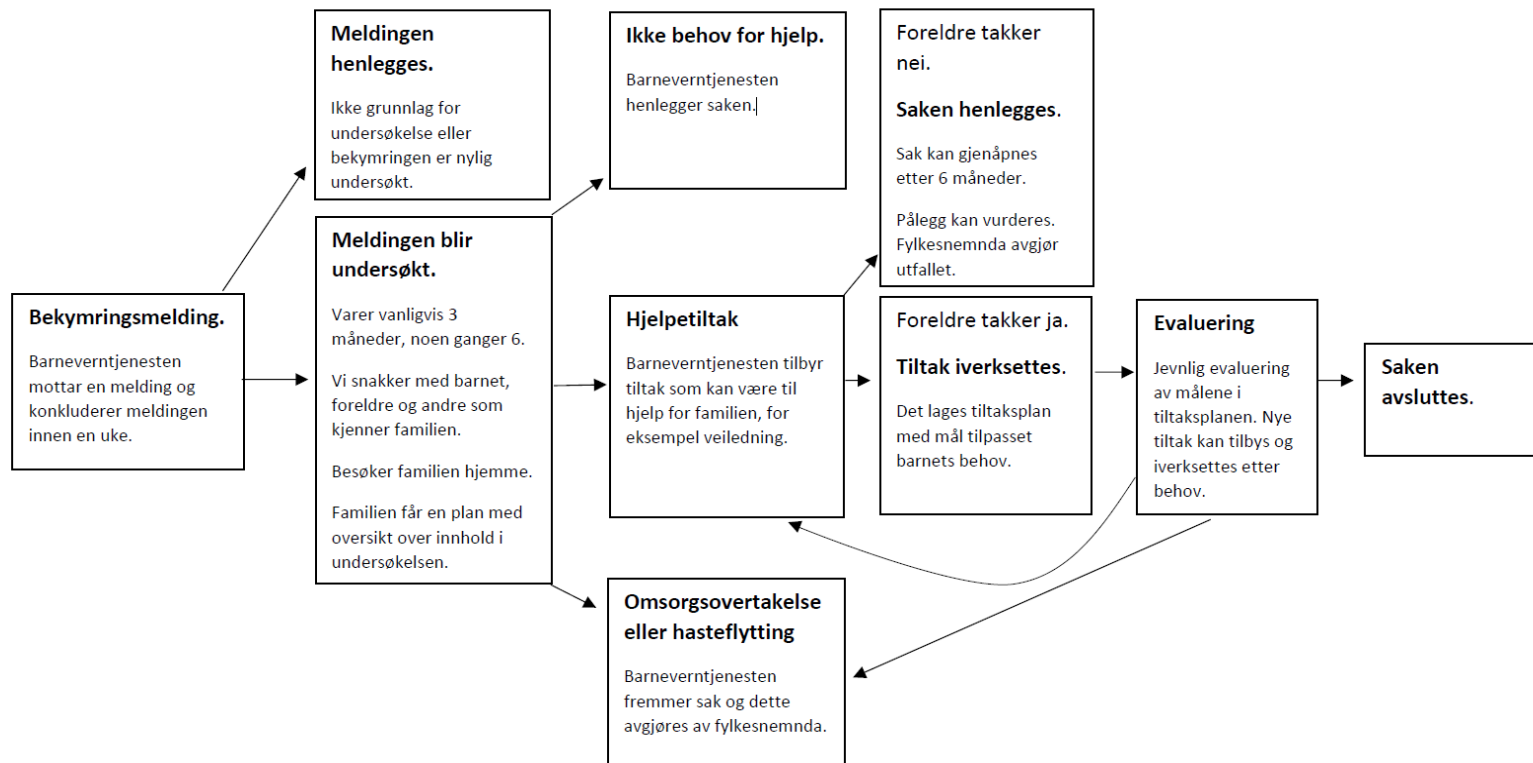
Bekymringsmelding.

Barneverntjenesten mottar en melding og konkluderer meldingen innen en uke.

Meldingen henlegges.

Ikke grunnlag for undersøkelse eller bekymringen er nylig undersøkt.

Meldingen blir undersøkt.

Varer vanligvis 3 måneder, noen ganger 6.

Vi snakker med barnet, foreldre og andre som kjenner familien.

Besøker familien hjemme.

Familien får en plan med oversikt over innhold i undersøkelsen.

Ikke behov for hjelp.

Barneverntjenesten henlegger saken.

Hjelpetiltak

Barneverntjenesten tilbyr tiltak som kan være til hjelp for familien, for eksempel veiledning.

Omsorgsovertakelse eller hasteflytting

Barneverntjenesten fremmer sak og dette avgjøres av fylkesnemnda.

Foreldre takker nei.

Saken henlegges.

Sak kan gjenåpnes etter 6 måneder.

Pålegg kan vurderes. Fylkesnemnda avgjør utfallet.

Foreldre takker ja.

Tiltak iverksettes.

Det lages tiltaksplan med mål tilpasset barnets behov.

Evaluering

Jevnlig evaluering av målene i tiltaksplanen. Nye tiltak kan tilbys og iverksettes etter behov.

Saken avsluttes.